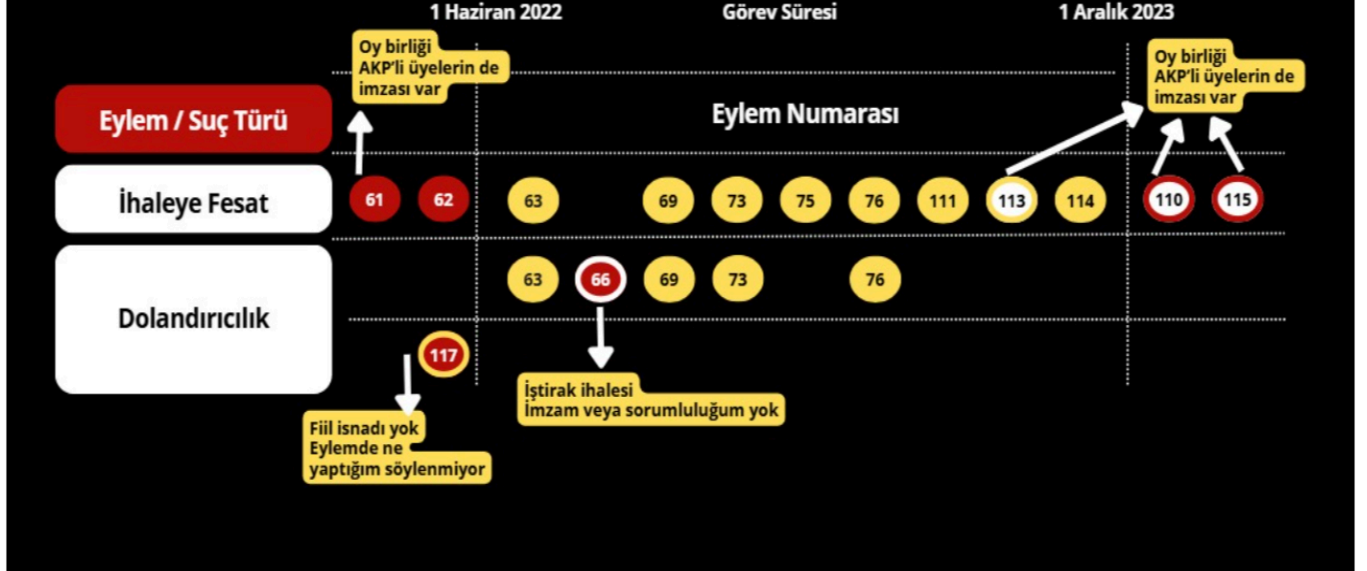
1 Haziran 2022

Görev Süresi

1 Aralık 2023

Oy birliği
AKP'li üyelerin de
imzası var

Oy birliği
AKP'li üyelerin de
imzası var

Eylem / Suç Türü

Eylem Numarası

İhaleye Fesat

61 62 63 69 73 75 76 111 113 114 110 115

Dolandırıcılık

63 66 69 73 76

117

Fiil isnadı yok
Eylemde ne
yaptığım söylenmiyor

İştirak ihalesi
İmzam veya sorumluluğum yok